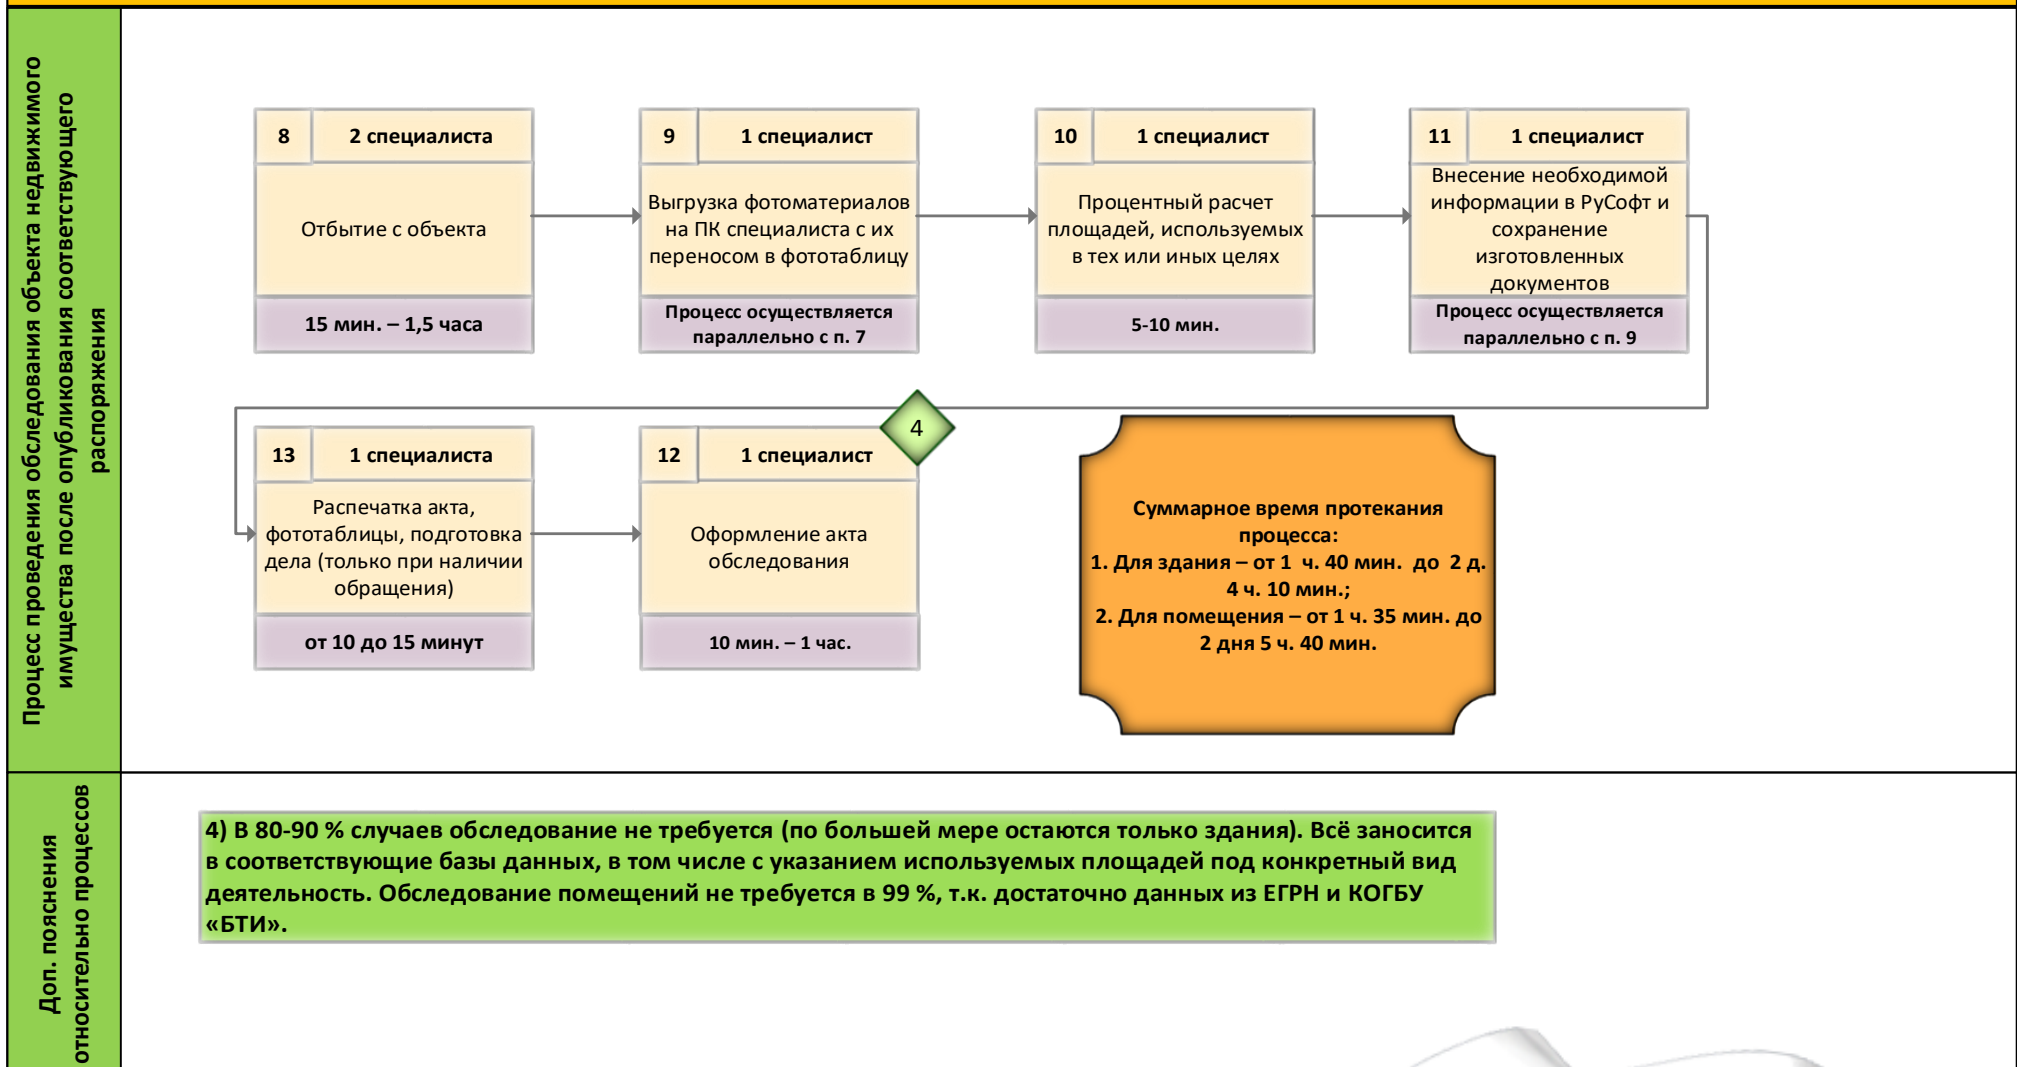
Процесс проведения обследования объекта недвижимого имущества после опубликования соответствующего распоряжения

| 8 | 2 специалиста |
|---|---|
| Отбытие с объекта | |
| 15 мин. – 1,5 часа | |

| 9 | 1 специалист |
|---|---|
| Выгрузка фотоматериалов на ПК специалиста с их переносом в фототаблицу | |
| Процесс осуществляется параллельно с п. 7 | |

| 10 | 1 специалист |
|---|---|
| Процентный расчет площадей, используемых в тех или иных целях | |
| 5-10 мин. | |

| 11 | 1 специалист |
|---|---|
| Внесение необходимой информации в РуСофт и сохранение изготовленных документов | |
| Процесс осуществляется параллельно с п. 9 | |

4

| 13 | 1 специалиста |
|---|---|
| Распечатка акта, фототаблицы, подготовка дела (только при наличии обращения) | |
| от 10 до 15 минут | |

| 12 | 1 специалист |
|---|---|
| Оформление акта обследования | |
| 10 мин. – 1 час. | |

Суммарное время протекания процесса:
1. Для здания – от 1 ч. 40 мин. до 2 д. 4 ч. 10 мин.;
2. Для помещения – от 1 ч. 35 мин. до 2 дня 5 ч. 40 мин.

Доп. пояснения относительно процессов

4) В 80-90 % случаев обследование не требуется (по большей мере остаются только здания). Всё заносится в соответствующие базы данных, в том числе с указанием используемых площадей под конкретный вид деятельность. Обследование помещений не требуется в 99 %, т.к. достаточно данных из ЕГРН и КОГБУ «БТИ».